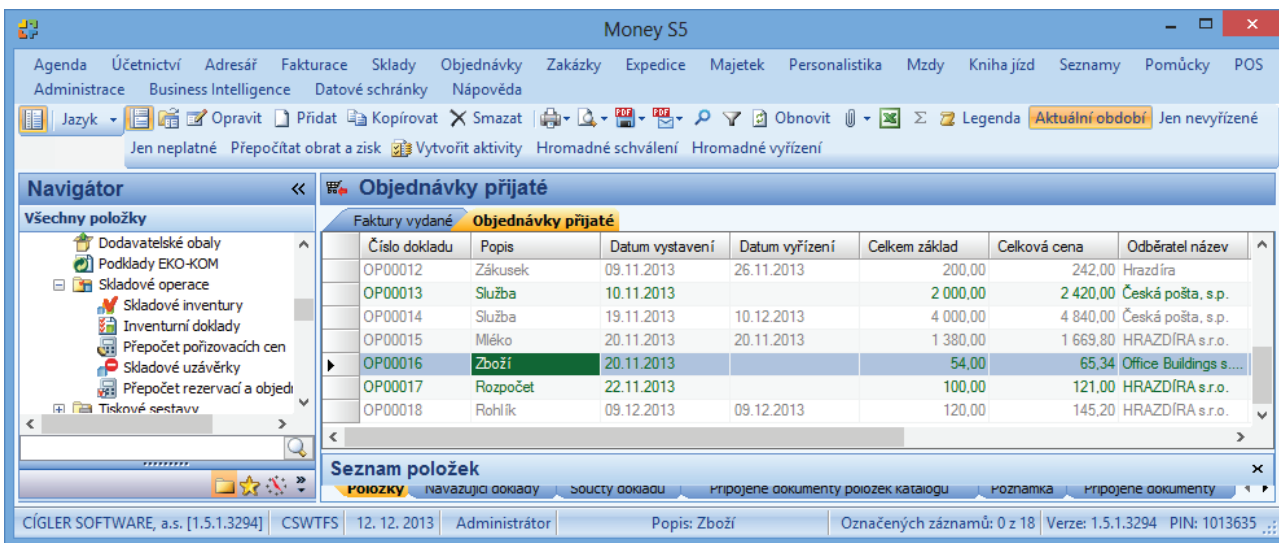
Money S5

Agenda Účetnictví Adresář Fakturace Sklady Objednávky Zakázky Expedice Majetek Personalistika Mzdy Kniha jízd Seznamy Pomůcky POS Administrace Business Intelligence Datové schránky Nápověda

Jazyk Opravit Přidat Kopírovat Smazat Obnovit Σ Legenda Aktuální období Jen nevyřízené Jen neplatné Přepočítat obrat a zisk Vytvořit aktivity Hromadné schválení Hromadné vyřízení

Navigátor «
Všechny položky
Dodavatelské obaly
Podklady EKO-KOM
Skladové operace
Skladové inventury
Inventurní doklady
Přepočet pořizovacích cen
Skladové uzávěrky
Přepočet rezervací a objedn
Tiskové sestavy

Objednávky přijaté
Faktury vydané Objednávky přijaté

| Číslo dokladu | Popis | Datum vystavení | Datum vyřízení | Celkem základ | Celková cena | Odběratel název |
|---|---|---|---|---|---|---|
| OP00012 | Zákusek | 09.11.2013 | 26.11.2013 | 200,00 | 242,00 | Hrazdíra |
| OP00013 | Služba | 10.11.2013 | | 2 000,00 | 2 420,00 | Česká pošta, s.p. |
| OP00014 | Služba | 19.11.2013 | 10.12.2013 | 4 000,00 | 4 840,00 | Česká pošta, s.p. |
| OP00015 | Mléko | 20.11.2013 | 20.11.2013 | 1 380,00 | 1 669,80 | HRAZDÍRA s.r.o. |
| OP00016 | Zboží | 20.11.2013 | | 54,00 | 65,34 | Office Buildings s.... |
| OP00017 | Rozpočet | 22.11.2013 | | 100,00 | 121,00 | HRAZDÍRA s.r.o. |
| OP00018 | Rohlík | 09.12.2013 | 09.12.2013 | 120,00 | 145,20 | HRAZDÍRA s.r.o. |

Seznam položek
Položky Navazující doklady Součty dokladu Připojené dokumenty položek katalogu Poznámka Připojené dokumenty

CÍGLER SOFTWARE, a.s. [1.5.1.3294] CSWTFS 12. 12. 2013 Administrátor Popis: Zboží Označených záznamů: 0 z 18 Verze: 1.5.1.3294 PIN: 1013635